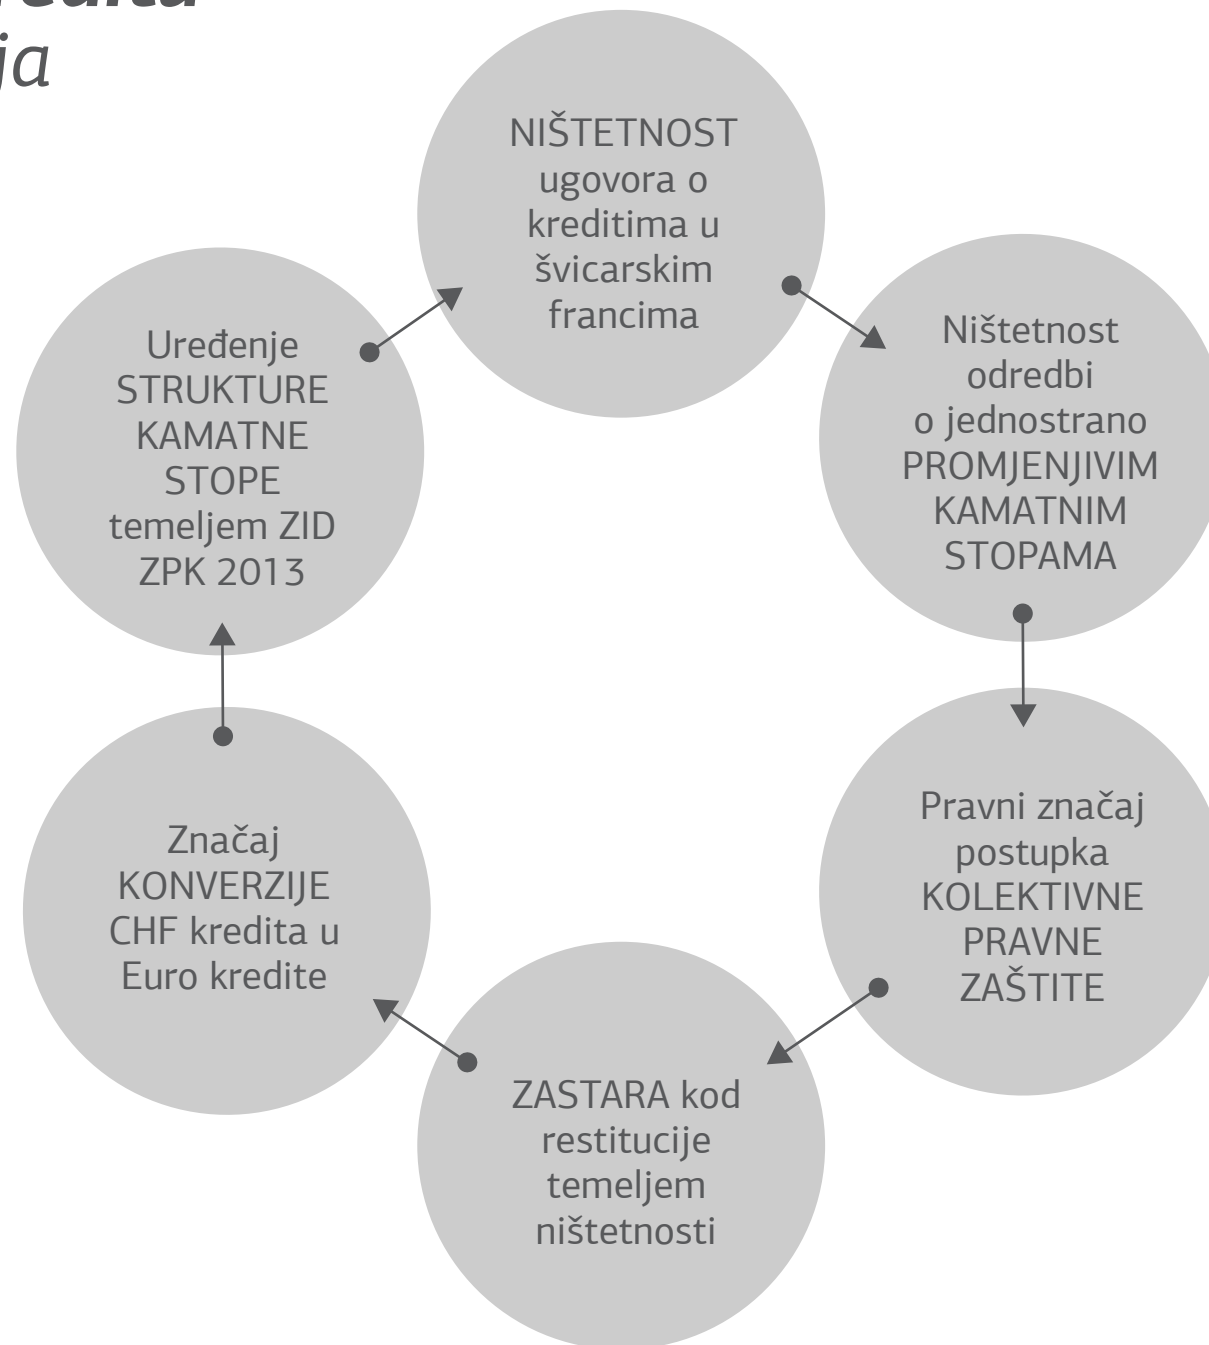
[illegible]
ja

NIŠTETNOST ugovora o kreditima u švicarskim francima

Ništetnost odredbi o jednostrano PROMJENJIVIM KAMATNIM STOPAMA

Pravni značaj postupka KOLEKTIVNE PRAVNE ZAŠTITE

ZASTARA kod restitucije temeljem ništetnosti

Značaj KONVERZIJE CHF kredita u Euro kredite

Uređenje STRUKTURE KAMATNE STOPE temeljem ZID ZPK 2013